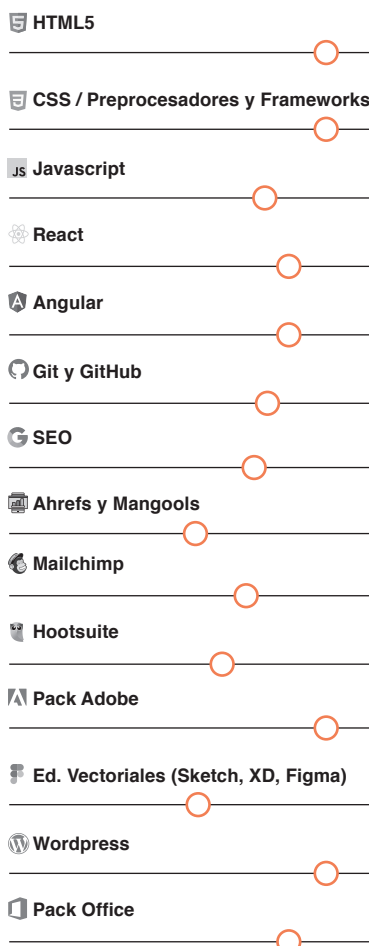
HTML5

CSS / Preprocesadores y Frameworks

JS Javascript

React

Angular

Git y GitHub

SEO

Ahrefs y Mangools

Mailchimp

Hootsuite

Pack Adobe

Ed. Vectoriales (Sketch, XD, Figma)

Wordpress

Pack Office